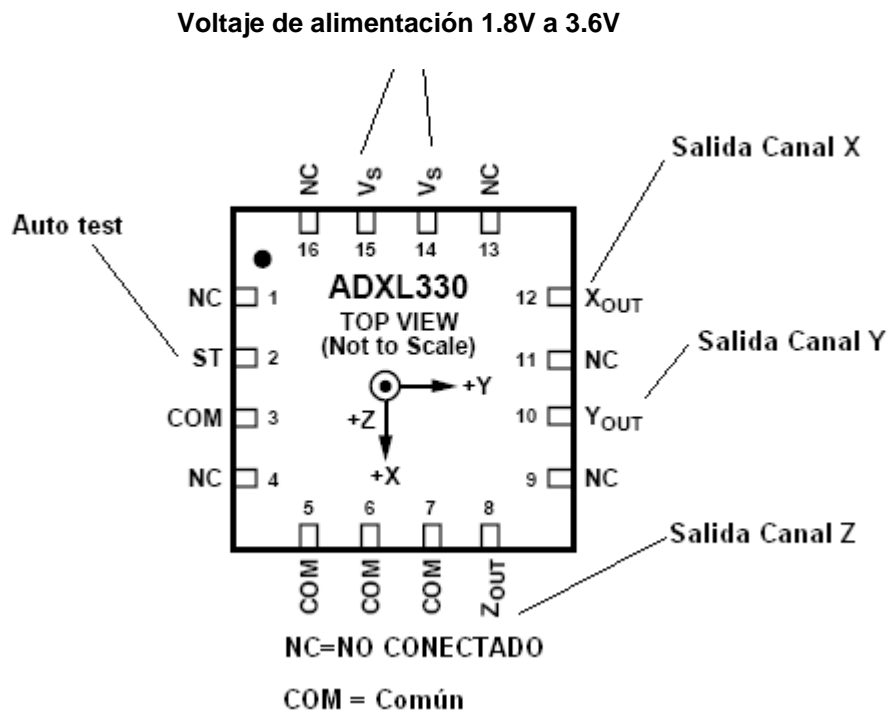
Voltaje de alimentación 1.8V a 3.6V

NC
$V_S$
$V_S$
NC

Salida Canal X

Auto test

16 15 14 13

ADXL330
TOP VIEW
(Not to Scale)

NC 1
ST 2
COM 3
NC 4

12 $X_{OUT}$
11 NC
10 $Y_{OUT}$
9 NC

Salida Canal Y

+Y
+Z
+X

5 6 7 8

COM
COM
COM
$Z_{OUT}$

Salida Canal Z

NC=NO CONECTADO

COM = Común